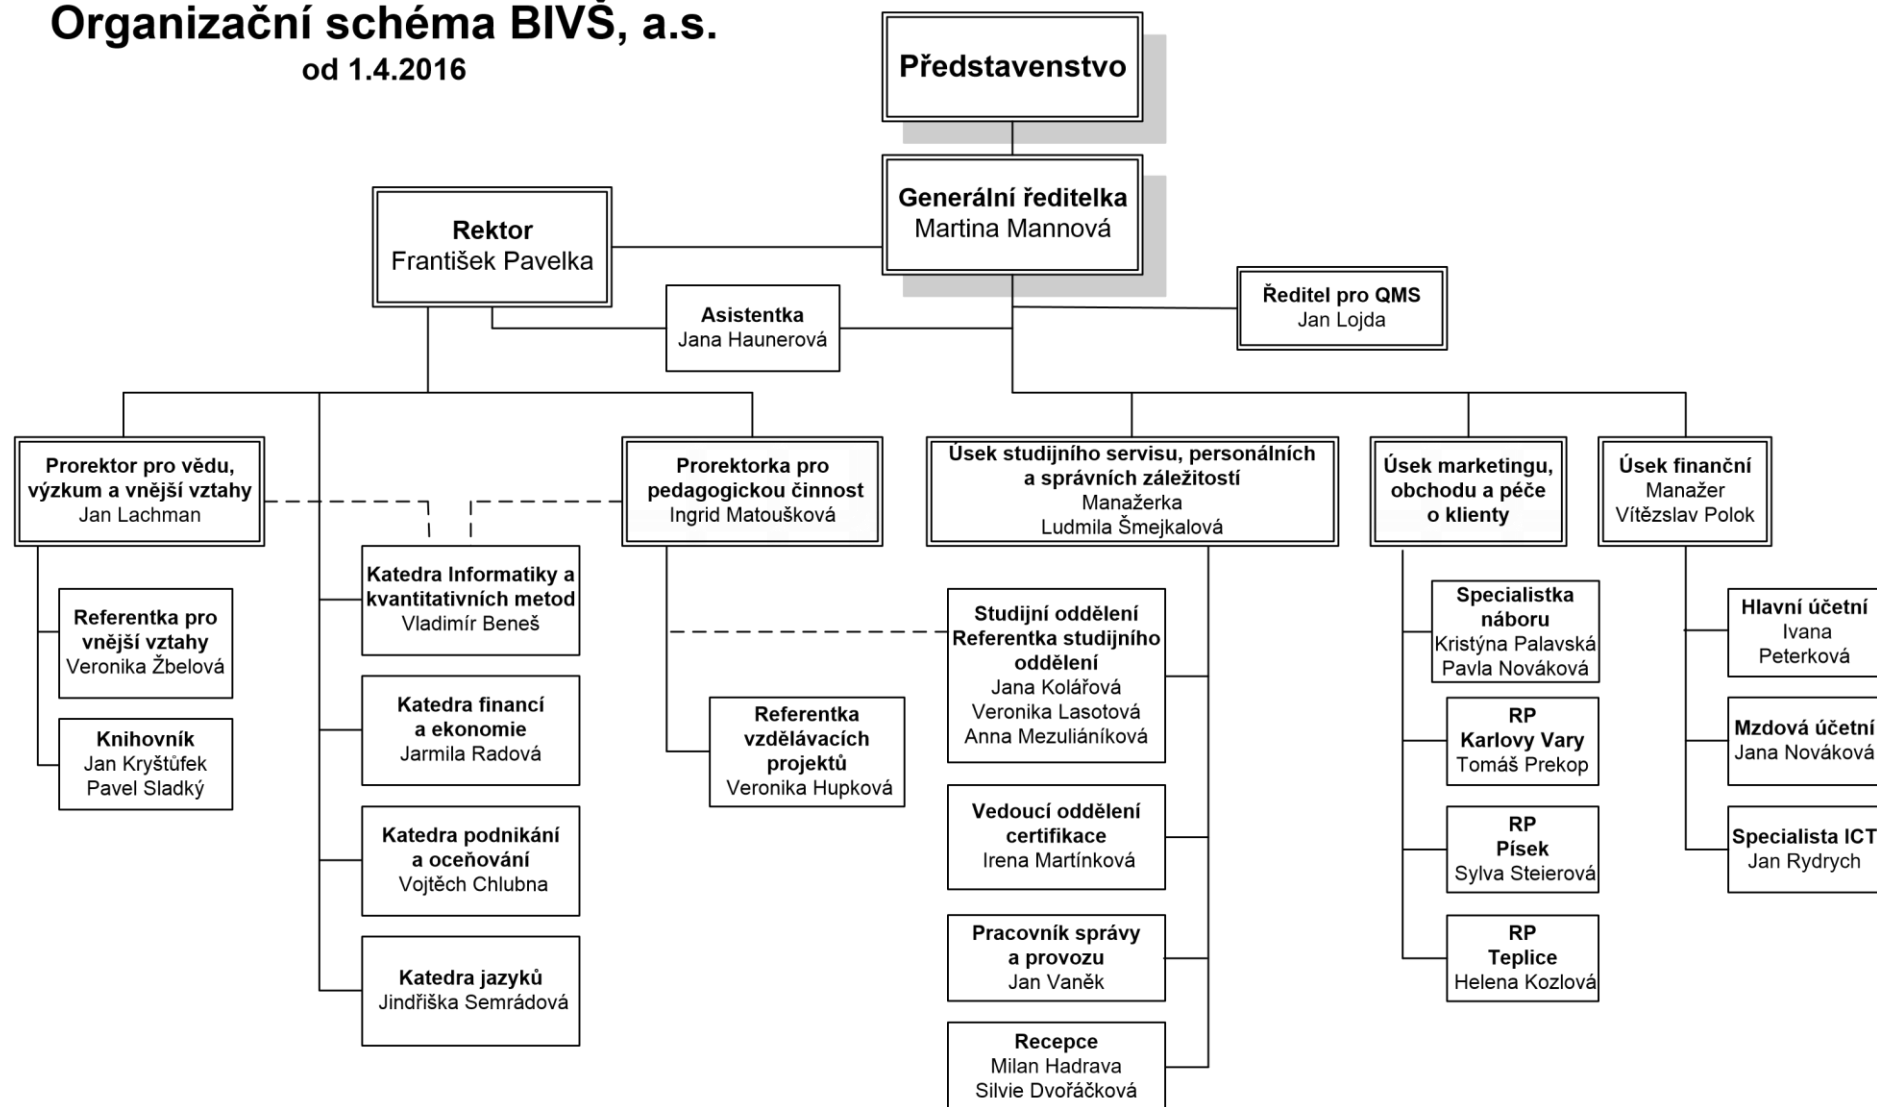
Organizační schéma BIVŠ, a.s.
od 1.4.2016

Představenstvo

Generální ředitelka
Martina Mannová

Rektor
František Pavelka

Asistentka
Jana Haunerová

Ředitel pro QMS
Jan Lojda

Prorektor pro vědu, výzkum a vnější vztahy
Jan Lachman

Referentka pro vnější vztahy
Veronika Žbelová

Knihovník
Jan Kryštůfek
Pavel Sladký

Katedra Informatiky a kvantitativních metod
Vladimír Beneš

Katedra financí a ekonomie
Jarmila Radová

Katedra podnikání a oceňování
Vojtěch Chlubna

Katedra jazyků
Jindřiška Semrádová

Prorektorka pro pedagogickou činnost
Ingrid Matoušková

Referentka vzdělávacích projektů
Veronika Hupková

Úsek studijního servisu, personálních a správních záležitostí
Manažerka
Ludmila Šmejkalová

Studijní oddělení
Referentka studijního oddělení
Jana Kolářová
Veronika Lasotová
Anna Mezuliániková

Vedoucí oddělení certifikace
Irena Martínková

Pracovník správy a provozu
Jan Vaněk

Recepce
Milan Hadrava
Silvie Dvořáčková

Úsek marketingu, obchodu a péče o klienty

Specialistka náboru
Kristýna Palavská
Pavla Nováková

RP
Karlovy Vary
Tomáš Prekop

RP
Písek
Sylva Steierová

RP
Teplice
Helena Kozlová

Úsek finanční
Manažer
Vítězslav Polok

Hlavní účetní
Ivana Peterková

Mzdová účetní
Jana Nováková

Specialista ICT
Jan Rydrych